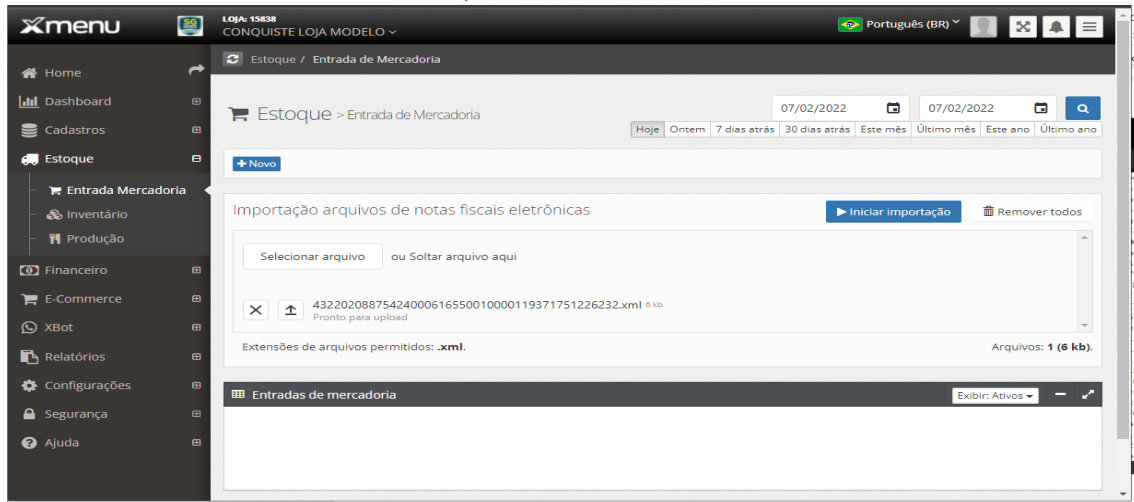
xmenu

LOJA: 15838
CONQUISTE LOJA MODELO

Português (BR)

Home
Dashboard
Cadastros
Estoque
Entrada Mercadoria
Inventário
Produção
Financeiro
E-Commerce
XBot
Relatórios
Configurações
Segurança
Ajuda

Estoque / Entrada de Mercadoria

Estoque > Entrada de Mercadoria

07/02/2022
07/02/2022

Hoje | Ontem | 7 dias atrás | 30 dias atrás | Este mês | Último mês | Este ano | Último ano

+ Novo

Importação arquivos de notas fiscais eletrônicas

Iniciar importação
Remover todos

Selecionar arquivo
ou Soltar arquivo aqui

43220208875424000616550010000119371751226232.xml 6 kb
Pronto para upload

Extensões de arquivos permitidos: .xml.
Arquivos: 1 (6 kb).

Entradas de mercadoria
Exibir: Ativos